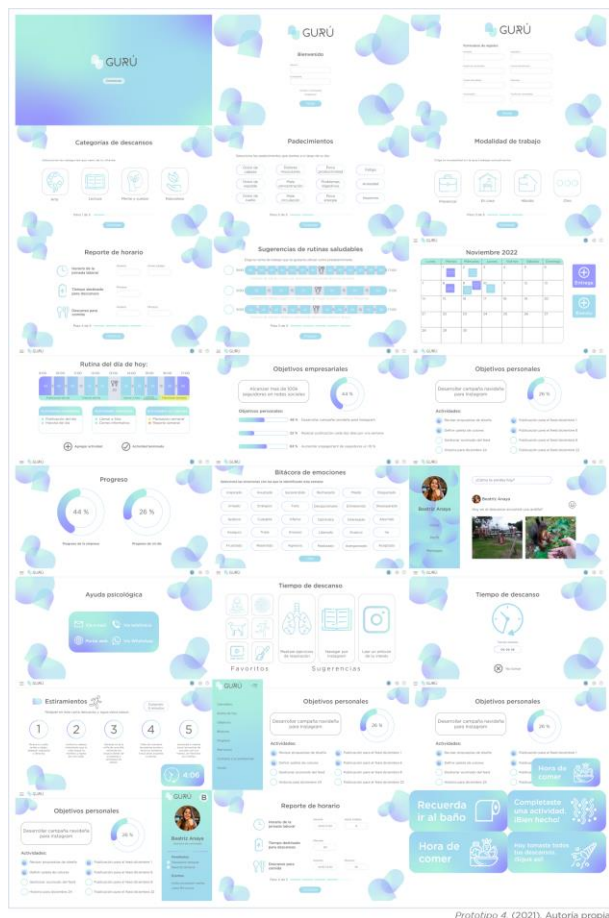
GURÚ

GURÚ

Bienvenido

GURÚ

Categorías de descanso

Arte

Lectura

Mente y cuerpo

Naturaleza

Padecimientos

Modalidad de trabajo

Presencial

En casa

Mixto

Otro

Reporte de horario

Horario de la jornada laboral

Tiempo destinado para descansos

Descanso para comida

Sugerencias de rutinas saludables

Noviembre 2022

Entrega

Evento

Rutina del día de hoy:

Agregar actividad

Actividad terminada

Objetivos empresariales

Alcanzar más de 500k seguidores en redes sociales

44 %

Objetivos personales:

Objetivos personales

Desarrollar campaña navideña para Instagram

26 %

Actividades

Progreso

44 %

26 %

Bitácora de emociones

Beatriz Anaya

Ayuda psicológica

Tiempo de descanso

Favoritos

Sugerencias

Tiempo de descanso

Estiramientos

1

2

3

4

5

4:06

GURÚ

Objetivos personales

Desarrollar campaña navideña para Instagram

26 %

Actividades

Objetivos personales

Desarrollar campaña navideña para Instagram

26 %

Actividades

Hora de comer

Objetivos personales

Desarrollar campaña navideña para Instagram

26 %

Actividades

GURÚ

Beatriz Anaya

Reporte de horario

Horario de la jornada laboral

Tiempo destinado para descansos

Descanso para comida

Recuerda ir al baño

Completaste una actividad, ¡Buen hecho!

Hora de comer

Hoy tomaste todos tus descansos, ¡sigue así!

Prototipo 4. (2021). Autoría propia